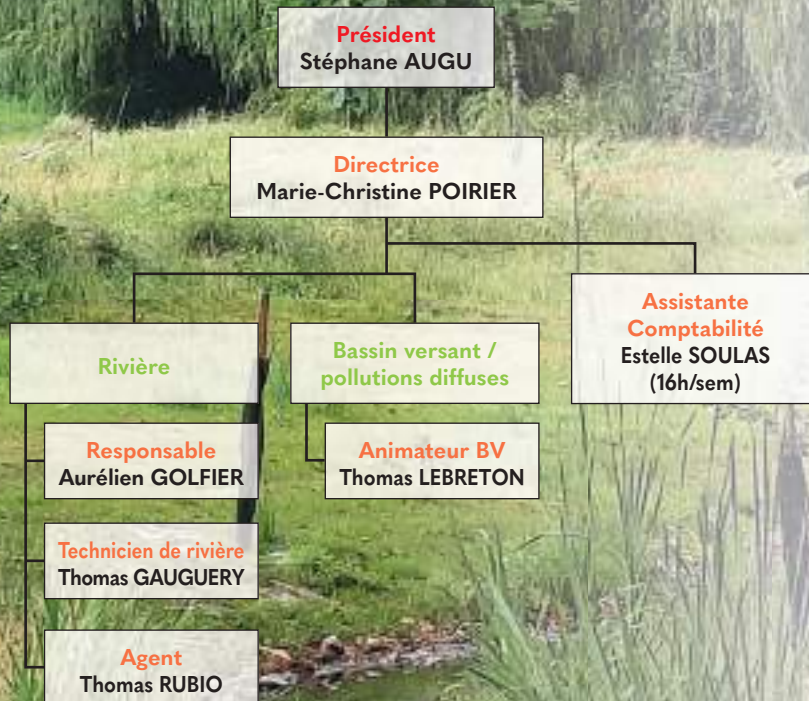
Président
Stéphane AUGU

Directrice
Marie-Christine POIRIER

Rivière

Responsable
Aurélien GOLFIER

Technicien de rivière
Thomas GAUGUERY

Agent
Thomas RUBIO

Bassin versant / pollutions diffuses

Animateur BV
Thomas LEBRETON

Assistante Comptabilité
Estelle SOULAS
(16h/sem)